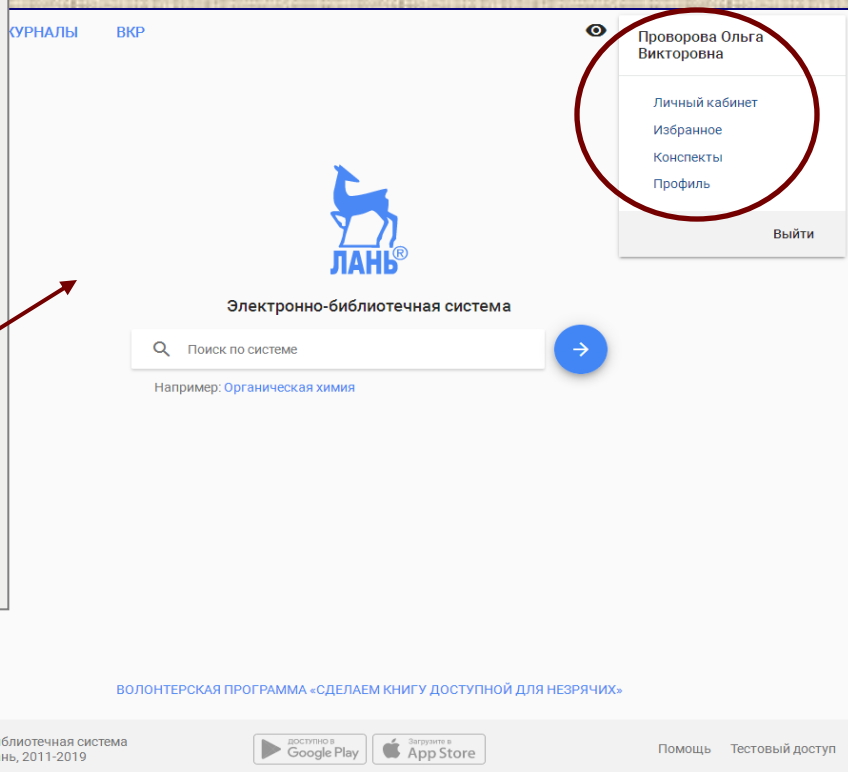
КУРНАЛЫ ВКР

Проворова Ольга Викторовна

Личный кабинет
Избранное
Конспекты
Профиль

Выйти

ЛАНЬ®

Электронно-библиотечная система

Поиск по системе

Например: Органическая химия

ВОЛОНТЕРСКАЯ ПРОГРАММА «СДЕЛАЕМ КНИГУ ДОСТУПНОЙ ДЛЯ НЕЗРЯЧИХ»

блиотечная система
нь, 2011-2019

ДОСТУПНО В Google Play

Загрузите в App Store

Помощь Тестовый доступ